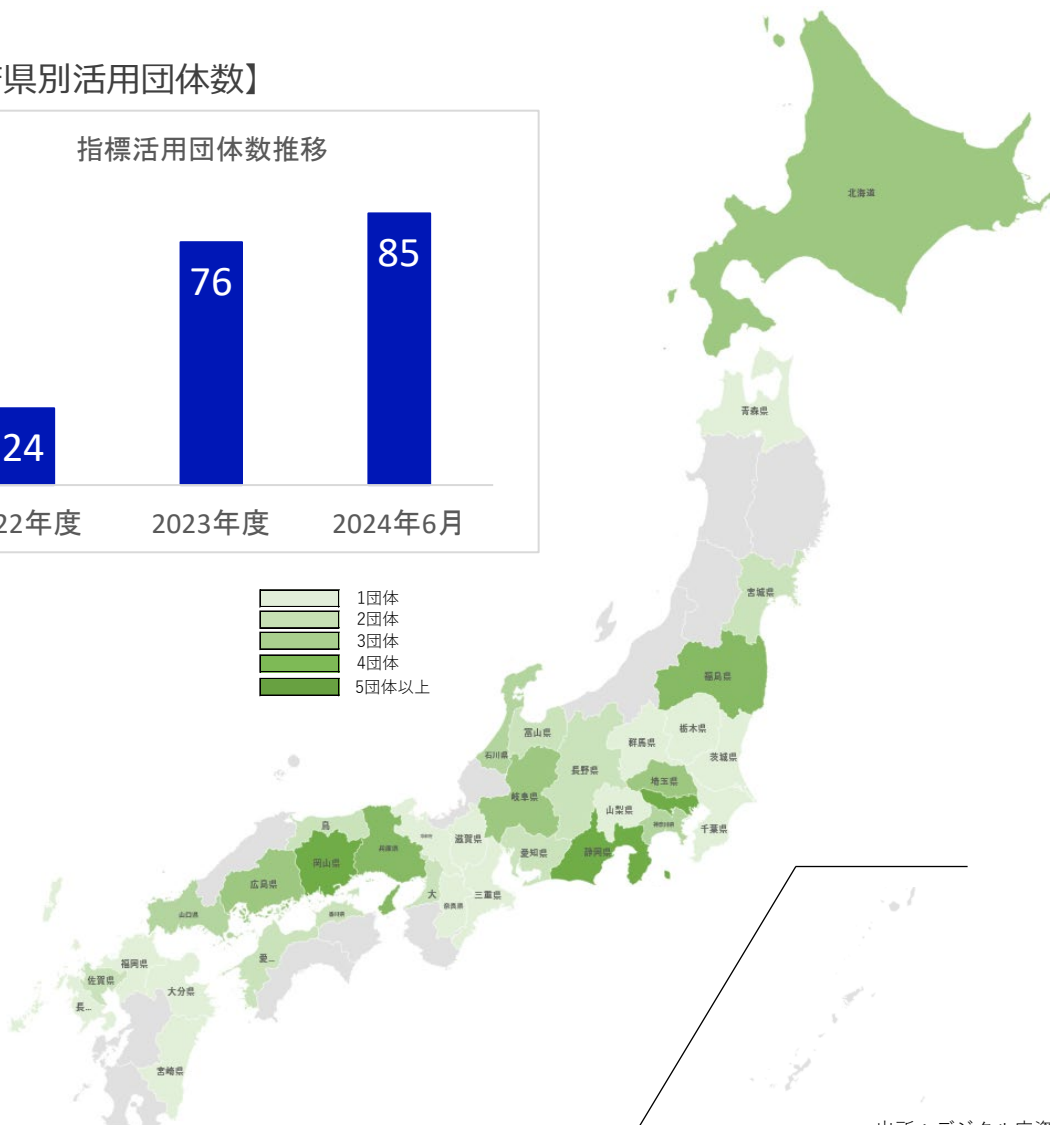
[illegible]県別活用団体数】

指標活用団体数推移

24
76
85

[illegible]22年度
2023年度
2024年6月

1団体
2団体
3団体
4団体
5団体以上

北海道
青森県
宮城県
福島県
栃木県
群馬県
茨城県
富山県
石川県
長野県
埼玉県
岐阜県
山梨県
千葉県
鳥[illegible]
滋賀県
岡山県
兵庫県
愛知県
静岡県
広島県
大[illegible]
三重県
奈良県
山口県
愛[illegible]
福岡県
佐賀県
大分県
長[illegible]
宮崎県

出所：デジタル庁資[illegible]